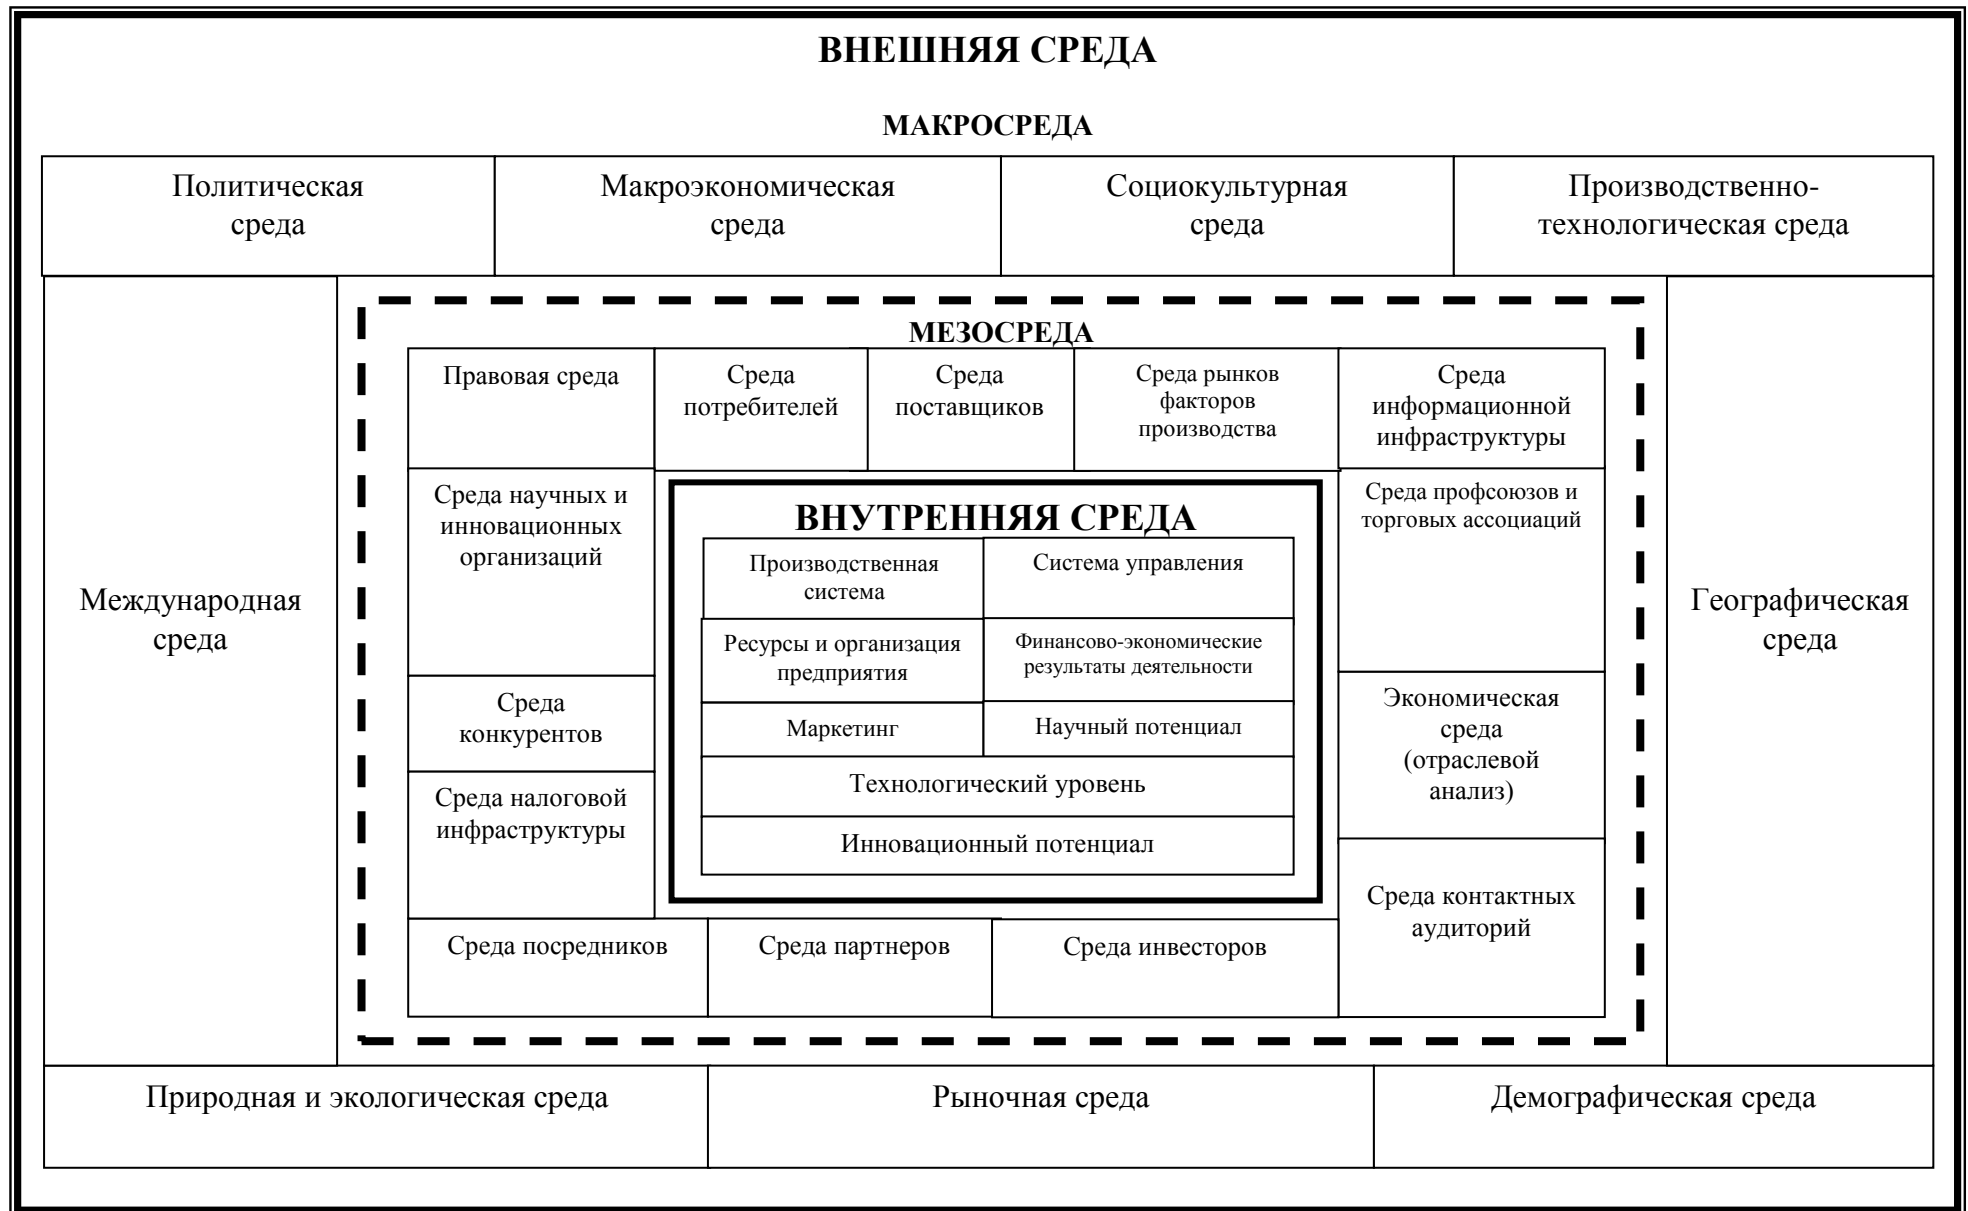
ВНЕШНЯЯ СРЕДА

МАКРОСРЕДА

Политическая среда

Макроэкономическая среда

Социокультурная среда

Производственно-технологическая среда

Международная среда

МЕЗОСРЕДА

Правовая среда

Среда потребителей

Среда поставщиков

Среда рынков факторов производства

Среда информационной инфраструктуры

Среда научных и инновационных организаций

ВНУТРЕННЯЯ СРЕДА

Производственная система

Система управления

Ресурсы и организация предприятия

Финансово-экономические результаты деятельности

Маркетинг

Научный потенциал

Технологический уровень

Инновационный потенциал

Среда профсоюзов и торговых ассоциаций

Среда конкурентов

Среда налоговой инфраструктуры

Экономическая среда (отраслевой анализ)

Среда контактных аудиторий

Среда посредников

Среда партнеров

Среда инвесторов

Географическая среда

Природная и экологическая среда

Рыночная среда

Демографическая среда